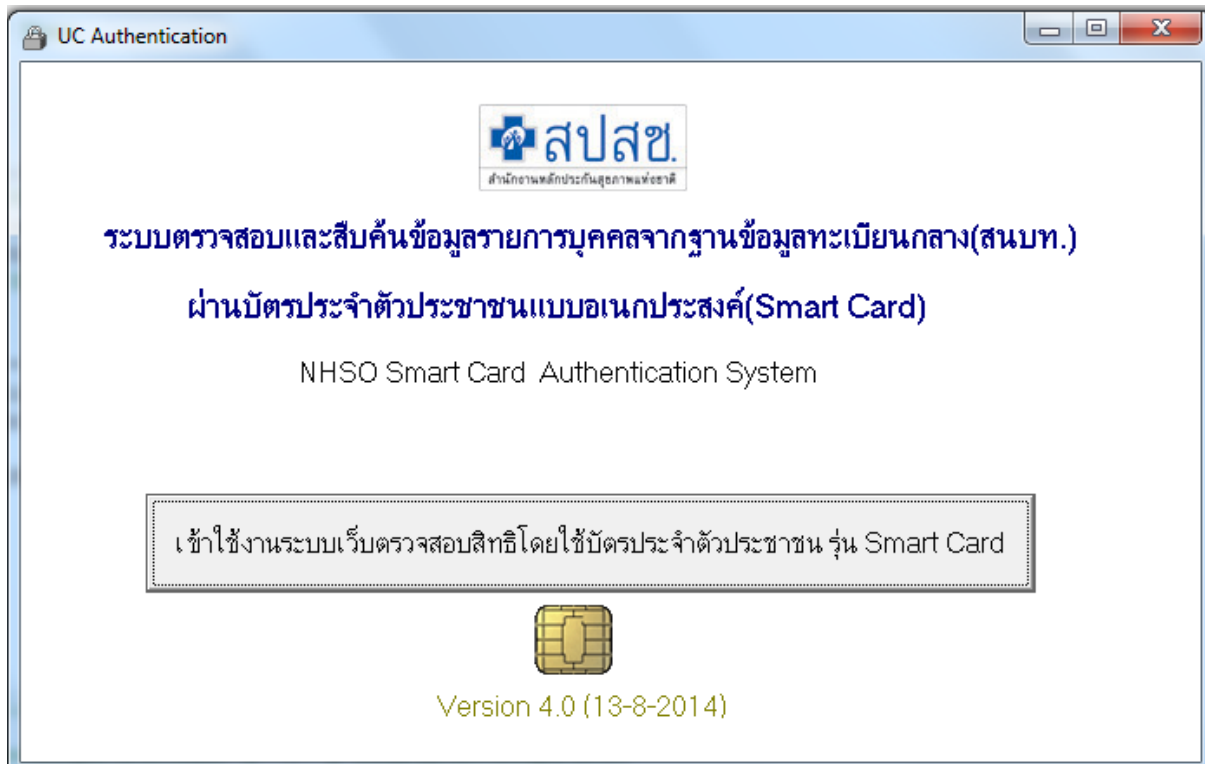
UC Authentication

สปสช.
สำนักงานหลักประกันสุขภาพแห่งชาติ

ระบบตรวจสอบและสืบค้นข้อมูลรายการบุคคลจากฐานข้อมูลทะเบียนกลาง(สนบท.)

ผ่านบัตรประจำตัวประชาชนแบบอเนกประสงค์(Smart Card)

NHSO Smart Card Authentication System

เข้าใช้งานระบบเว็บตรวจสอบสิทธิโดยใช้บัตรประจำตัวประชาชน รุ่น Smart Card

Version 4.0 (13-8-2014)